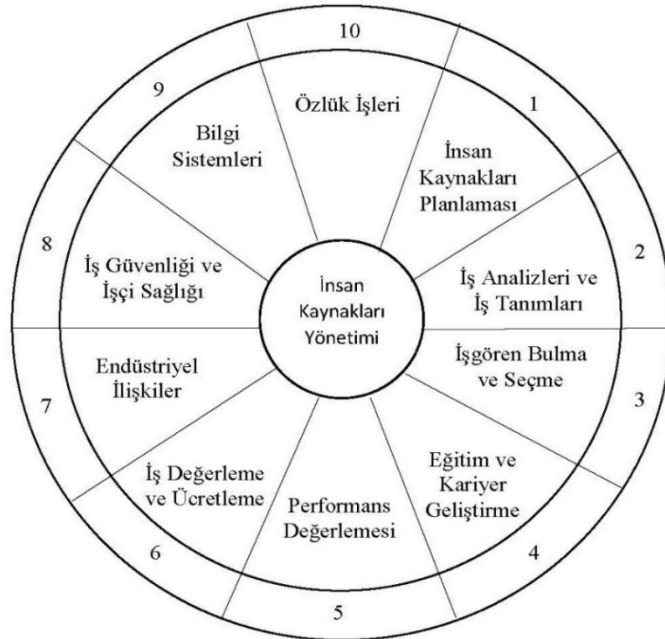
İnsan Kaynakları Yönetimi

10
Özlük İşleri

1
İnsan Kaynakları Planlaması

2
İş Analizleri ve İş Tanımları

3
İşgören Bulma ve Seçme

4
Eğitim ve Kariyer Geliştirme

5
Performans Değerlemesi

6
İş Değerleme ve Ücretleme

7
Endüstriyel İlişkiler

8
İş Güvenliği ve İşçi Sağlığı

9
Bilgi Sistemleri